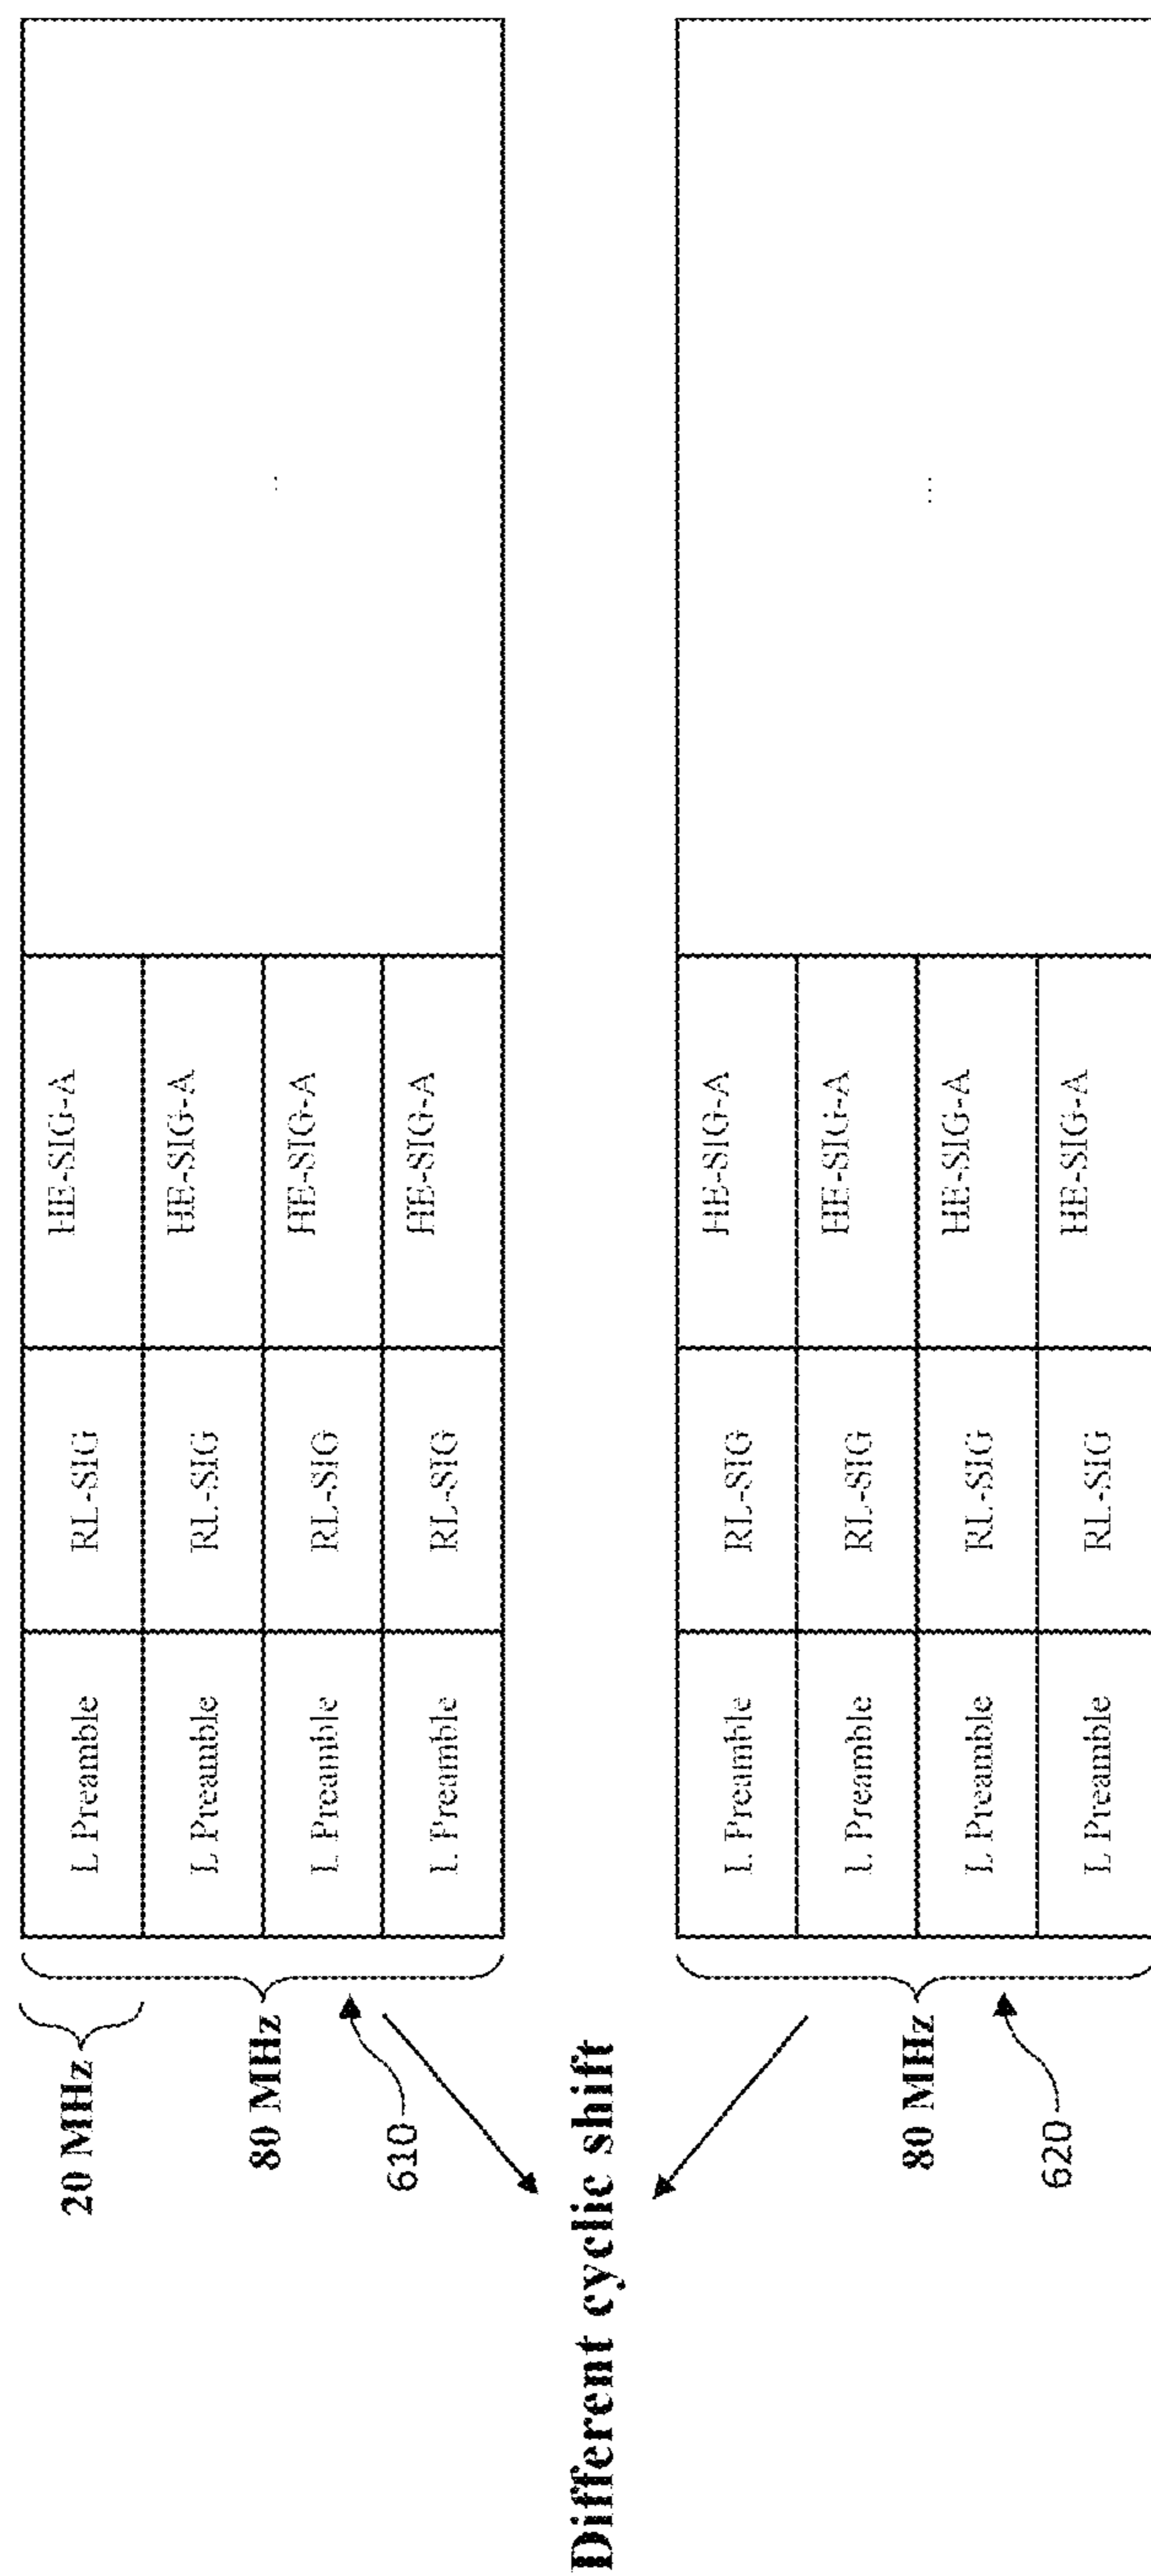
20 MHz

80 MHz

610

| L Preamble | RL-SIG | HE-SIG-A | ... |
|---|---|---|---|
| L Preamble | RL-SIG | HE-SIG-A | |
| L Preamble | RL-SIG | HE-SIG-A | |
| L Preamble | RL-SIG | HE-SIG-A | |

Different cyclic shift

80 MHz

620

| L Preamble | RL-SIG | HE-SIG-A | ... |
|---|---|---|---|
| L Preamble | RL-SIG | HE-SIG-A | |
| L Preamble | RL-SIG | HE-SIG-A | |
| L Preamble | RL-SIG | HE-SIG-A | |